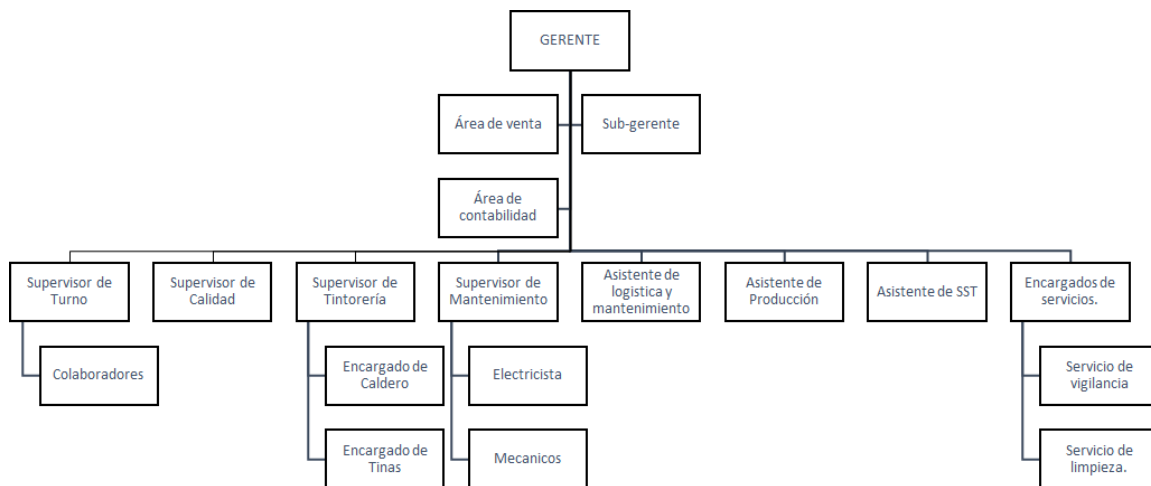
GERENTE

Área de venta

Sub-gerente

Área de contabilidad

Supervisor de Turno

Colaboradores

Supervisor de Calidad

Supervisor de Tintorería

Encargado de Caldero

Encargado de Tinas

Supervisor de Mantenimiento

Electricista

Mecanicos

Asistente de logistica y mantenimiento

Asistente de Producción

Asistente de SST

Encargados de servicios.

Servicio de vigilancia

Servicio de limpieza.